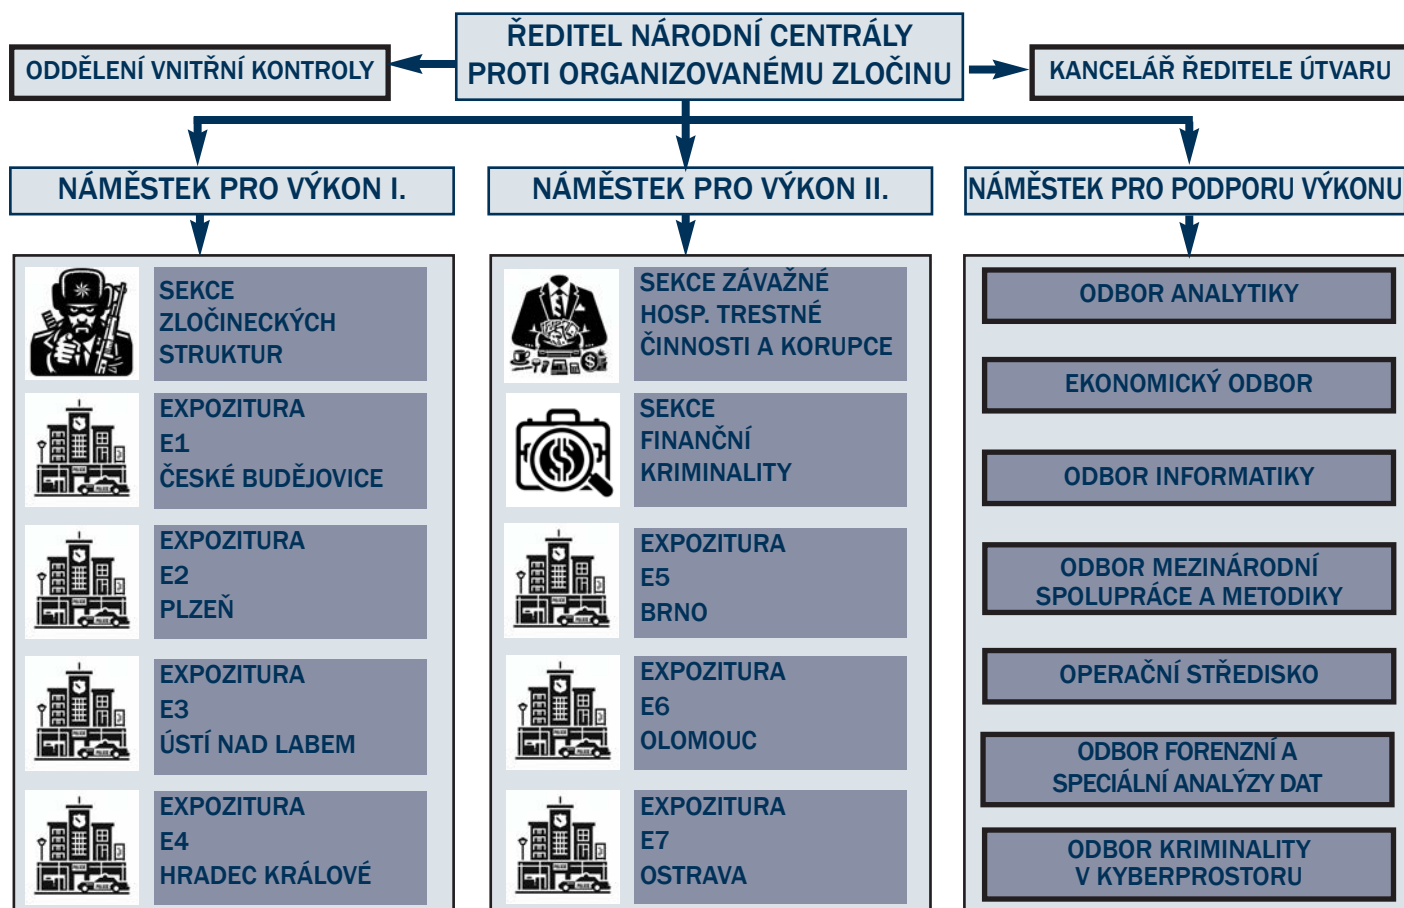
ŘEDITEL NÁRODNÍ CENTRÁLY PROTI ORGANIZOVANÉMU ZLOČINU

ODDĚLENÍ VNITŘNÍ KONTROLY

KANCELÁŘ ŘEDITELE ÚTVARU

NÁMĚSTEK PRO VÝKON I.

SEKCE ZLOČINECKÝCH STRUKTUR

EXPOZITURA E1 ČESKÉ BUDĚJOVICE

EXPOZITURA E2 PLZEŇ

EXPOZITURA E3 ÚSTÍ NAD LABEM

EXPOZITURA E4 HRADEC KRÁLOVÉ

NÁMĚSTEK PRO VÝKON II.

SEKCE ZÁVAŽNÉ HOSP. TRESTNÉ ČINNOSTI A KORUPCE

SEKCE FINANČNÍ KRIMINALITY

EXPOZITURA E5 BRNO

EXPOZITURA E6 OLOMOUC

EXPOZITURA E7 OSTRAVA

NÁMĚSTEK PRO PODPORU VÝKONU

ODBOR ANALYTIKY

EKONOMICKÝ ODBOR

ODBOR INFORMATIKY

ODBOR MEZINÁRODNÍ SPOLUPRÁCE A METODIKY

OPERAČNÍ STŘEDISKO

ODBOR FORENZNÍ A SPECIÁLNÍ ANALÝZY DAT

ODBOR KRIMINALITY V KYBERPROSTORU